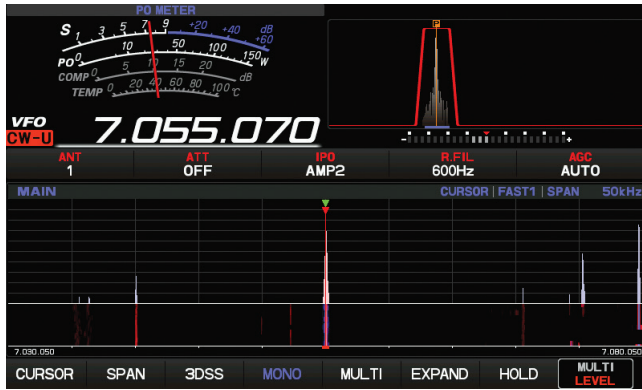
PO METER

S 1 3 5 7 9 +20 +40 dB +60

PO 0 10 50 100 150 W

COMP 0 5 10 15 20 dB

TEMP 20 40 60 80 100 °C

VFO

CW-U

7.055.070

P

ANT 1

ATT OFF

IPO AMP2

R.FIL 600Hz

AGC AUTO

MAIN

CURSOR | FAST1 | SPAN 50kHz

7.030.050

7.080.050

CURSOR

SPAN

3DSS

MONO

MULTI

EXPAND

HOLD

MULTI LEVEL